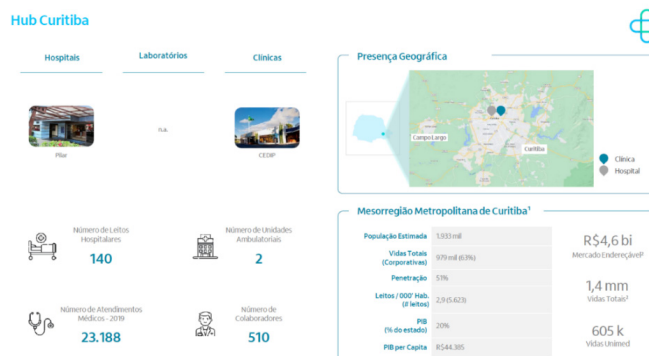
Hub Curitiba

Hospitais

Laboratórios

Clínicas

Pilar

N.A.

CEDIP

Número de Leitos Hospitalares
140

Número de Unidades Ambulatoriais
2

Número de Atendimentos Médicos - 2019
23.188

Número de Colaboradores
510

Presença Geográfica

Campo Largo

Curitiba

Clínica

Hospital

Mesorregião Metropolitana de Curitiba¹

| | |
|---|---|
| População Estimada | 3.933 mil |
| Vidas Totais (Corporativas) | 979 mil (63%) |
| Penetração | 51% |
| Leitos / 000' Hab. (# leitos) | 2,9 (5.623) |
| PIB (% do estado) | 20% |
| PIB per Capita | R$44.385 |

R$4,6 bi
Mercado EndereçáveP

1,4 mm
Vidas Totais²

605 k
Vidas Unimed